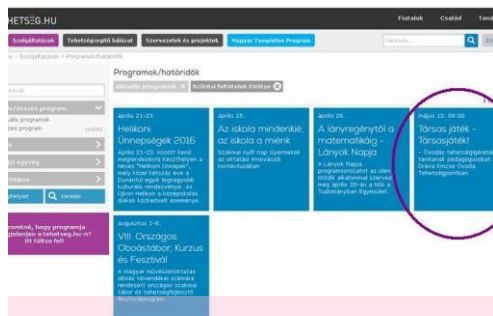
HETSEG.HU

Fiatalok Család Tan

Szolgáltatások Tehetségsegítő hálózat Szervezetek és projektek Magyar Templeton Program

u > Szolgáltatások > Programok/határidők

Programok/határidők

Aktuális programok ✕ Szűrési feltételek törlése ✕

április 21-23.
Helikoni Ünnepségek 2016
Április 21-23. között kerül megrendezésre Keszthelyen a neves "Helikoni Ünnepek", mely közel fél évszázados múltra tekint vissza és a Dunántúl egyik legnagyobb kulturális rendezvénye. Az Ünnepségeken a középiskolás diákok közösségi eseménye.

április 25.
Az iskola mindenkié, az iskola a miénk
Szakmai nyílt nap Gyermekek az oktatási innovációk középpontjában

április 28.
A lányregénytől a matematikáig - Lányok Napja
A Lányok Napja programsorozatot az idén második alkalommal szervez meg április 28-án a Nők a Tudományban Egyesület.

május 12. 09:00
Társas játék - Társasjáték!
- Óvodai tehetséggondozó tanfolyam pedagógusoknak Óvárai Óvoda Tehetségpontban

augusztus 1-6.
VIII. Országos Óbodástábor, Kurzus és Fesztivál
A magyar művészetoktatás óbodás növendékei számára rendezett országos szakmai tábor és tehetséggondozó fesztiválprogram.

program
program
Keresés

szeretné, hogy programja megjelenjen a tehetseg.hu-n? Itt töltse fel!